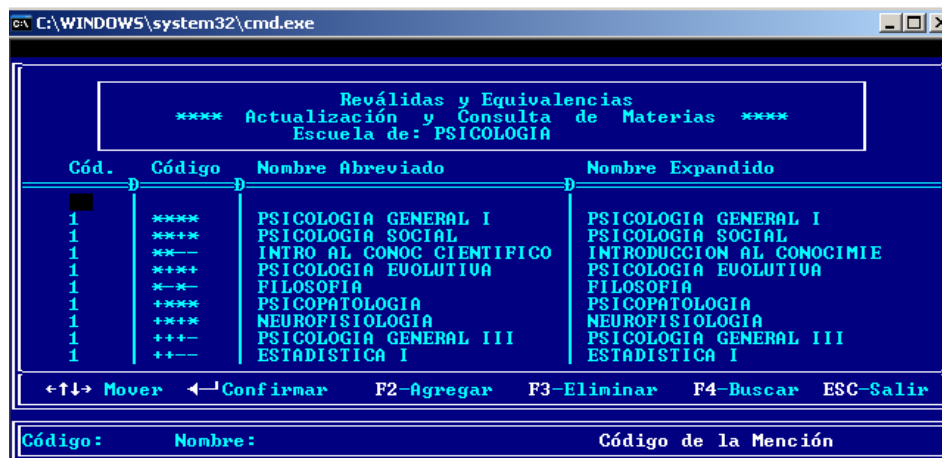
C:\WINDOWS\system32\cmd.exe

Reválidas y Equivalencias
**** Actualización y Consulta de Materias ****
Escuela de: PSICOLOGIA

| Cód. | Código | Nombre Abreviado | Nombre Expandido |
|---|---|---|---|
| 1 | **** | PSICOLOGIA GENERAL I | PSICOLOGIA GENERAL I |
| 1 | ***+* | PSICOLOGIA SOCIAL | PSICOLOGIA SOCIAL |
| 1 | **-- | INTRO AL CONOC CIENTIFICO | INTRODUCCION AL CONOCIMIE |
| 1 | **+* | PSICOLOGIA EVOLUTIVA | PSICOLOGIA EVOLUTIVA |
| 1 | *-*- | FILOSOFIA | FILOSOFIA |
| 1 | +*** | PSICOPATOLOGIA | PSICOPATOLOGIA |
| 1 | +*+* | NEUROFISIOLOGIA | NEUROFISIOLOGIA |
| 1 | +++- | PSICOLOGIA GENERAL III | PSICOLOGIA GENERAL III |
| 1 | ++-- | ESTADISTICA I | ESTADISTICA I |

←↑↓→ Mover ←┘Confirmar F2-Agregar F3-Eliminar F4-Buscar ESC-Salir

Código: Nombre: Código de la Mención